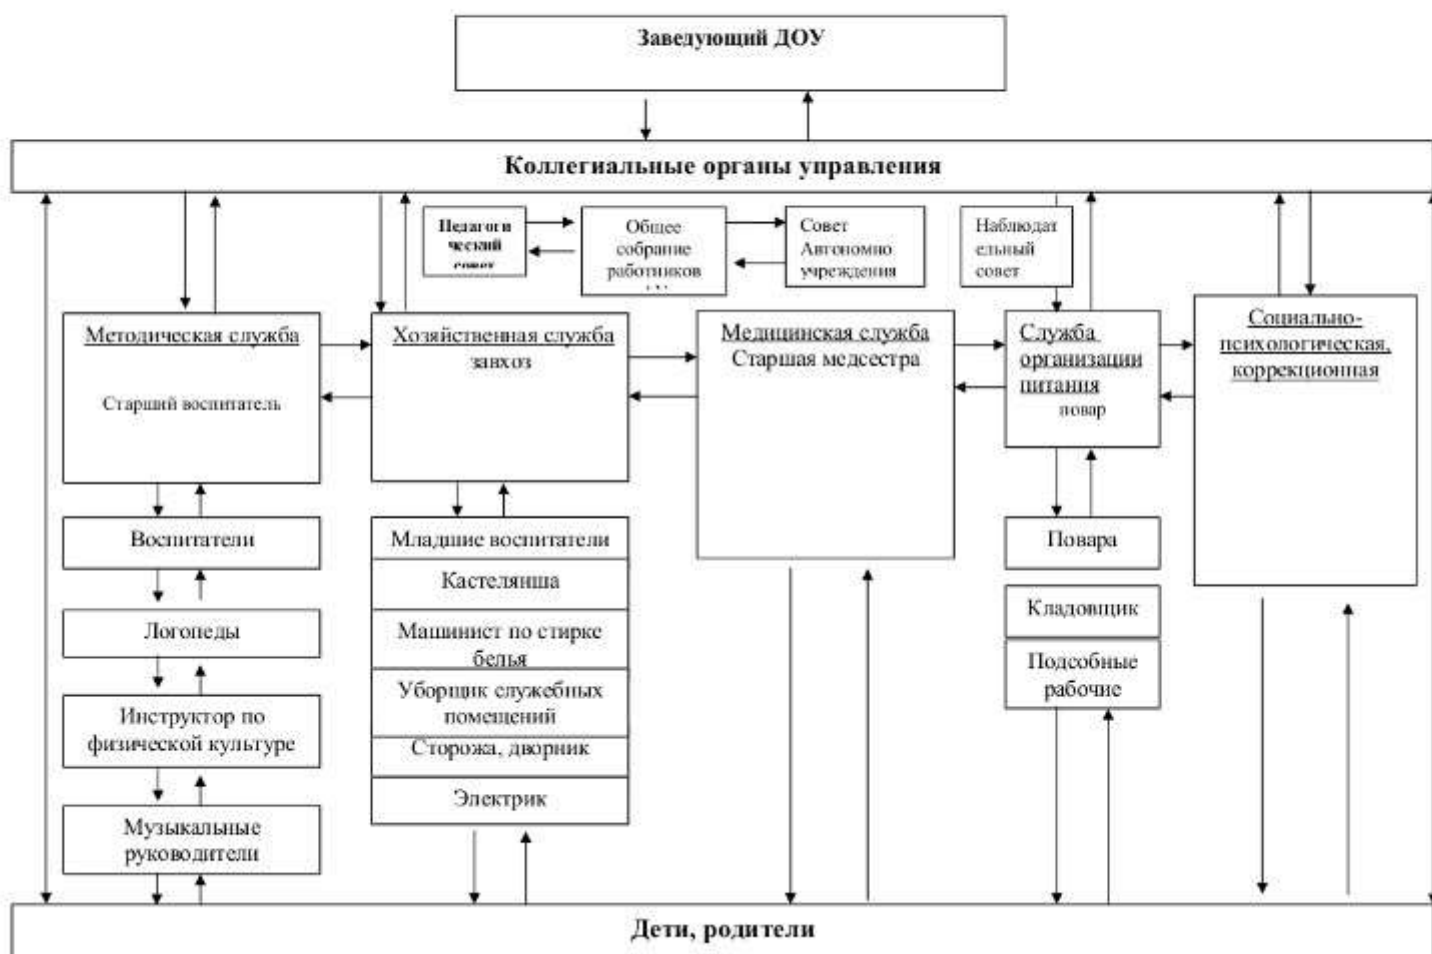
Заведующий ДОУ

Коллегиальные органы управления

Педагогический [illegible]

Общее собрание работников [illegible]

Совет Автономного учреждения

Наблюдательный совет

Методическая служба

Старший воспитатель

Хозяйственная служба завхоз

Медицинская служба Старшая медсестра

Служба организации питания повар

Социально-психологическая, коррекционная

Воспитатели

Логопеды

Инструктор по физической культуре

Музыкальные руководители

Младшие воспитатели

Кастелянша

Машинист по стирке белья

Уборщик служебных помещений

Сторожа, дворник

Электрик

Повара

Кладовщик

Подсобные рабочие

Дети, родители